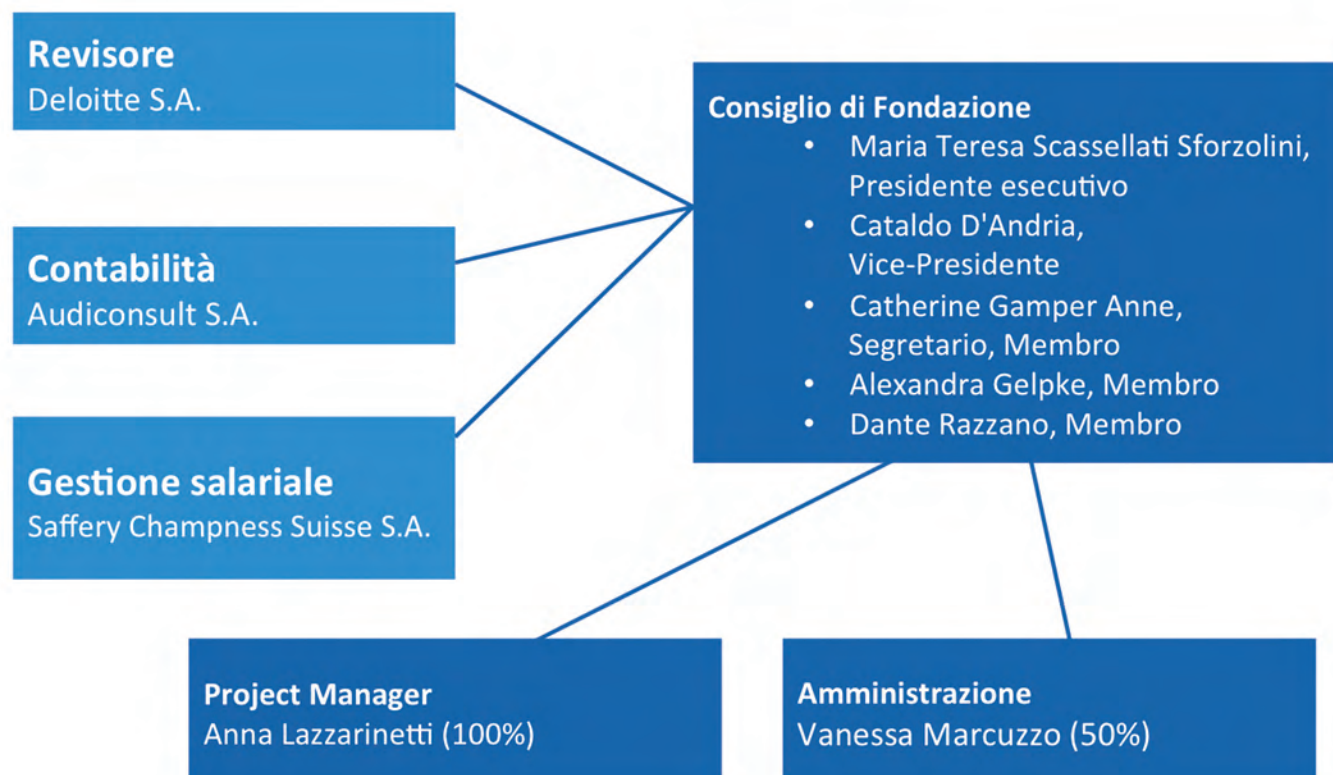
Revisore
Deloitte S.A.

Contabilità
Audiconsult S.A.

Gestione salariale
Saffery Champness Suisse S.A.

Consiglio di Fondazione
- Maria Teresa Scassellati Sforzolini, Presidente esecutivo
- Cataldo D'Andria, Vice-Presidente
- Catherine Gamper Anne, Segretario, Membro
- Alexandra Gelpke, Membro
- Dante Razzano, Membro

Project Manager
Anna Lazzarinetti (100%)

Amministrazione
Vanessa Marcuzzo (50%)